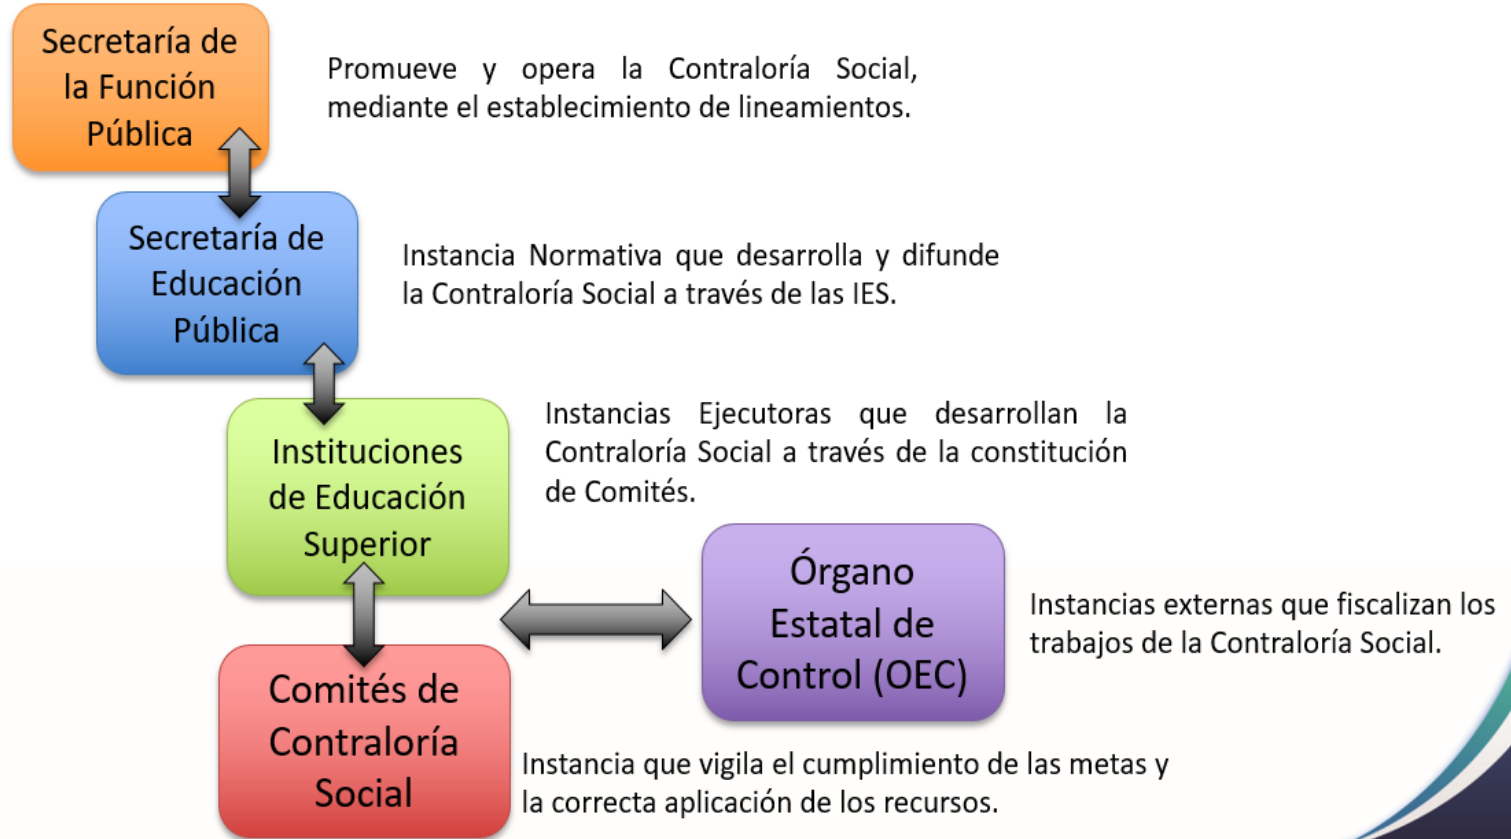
Secretaría de la Función Pública

Promueve y opera la Contraloría Social, mediante el establecimiento de lineamientos.

Secretaría de Educación Pública

Instancia Normativa que desarrolla y difunde la Contraloría Social a través de las IES.

Instituciones de Educación Superior

Instancias Ejecutoras que desarrollan la Contraloría Social a través de la constitución de Comités.

Órgano Estatal de Control (OEC)

Instancias externas que fiscalizan los trabajos de la Contraloría Social.

Comités de Contraloría Social

Instancia que vigila el cumplimiento de las metas y la correcta aplicación de los recursos.